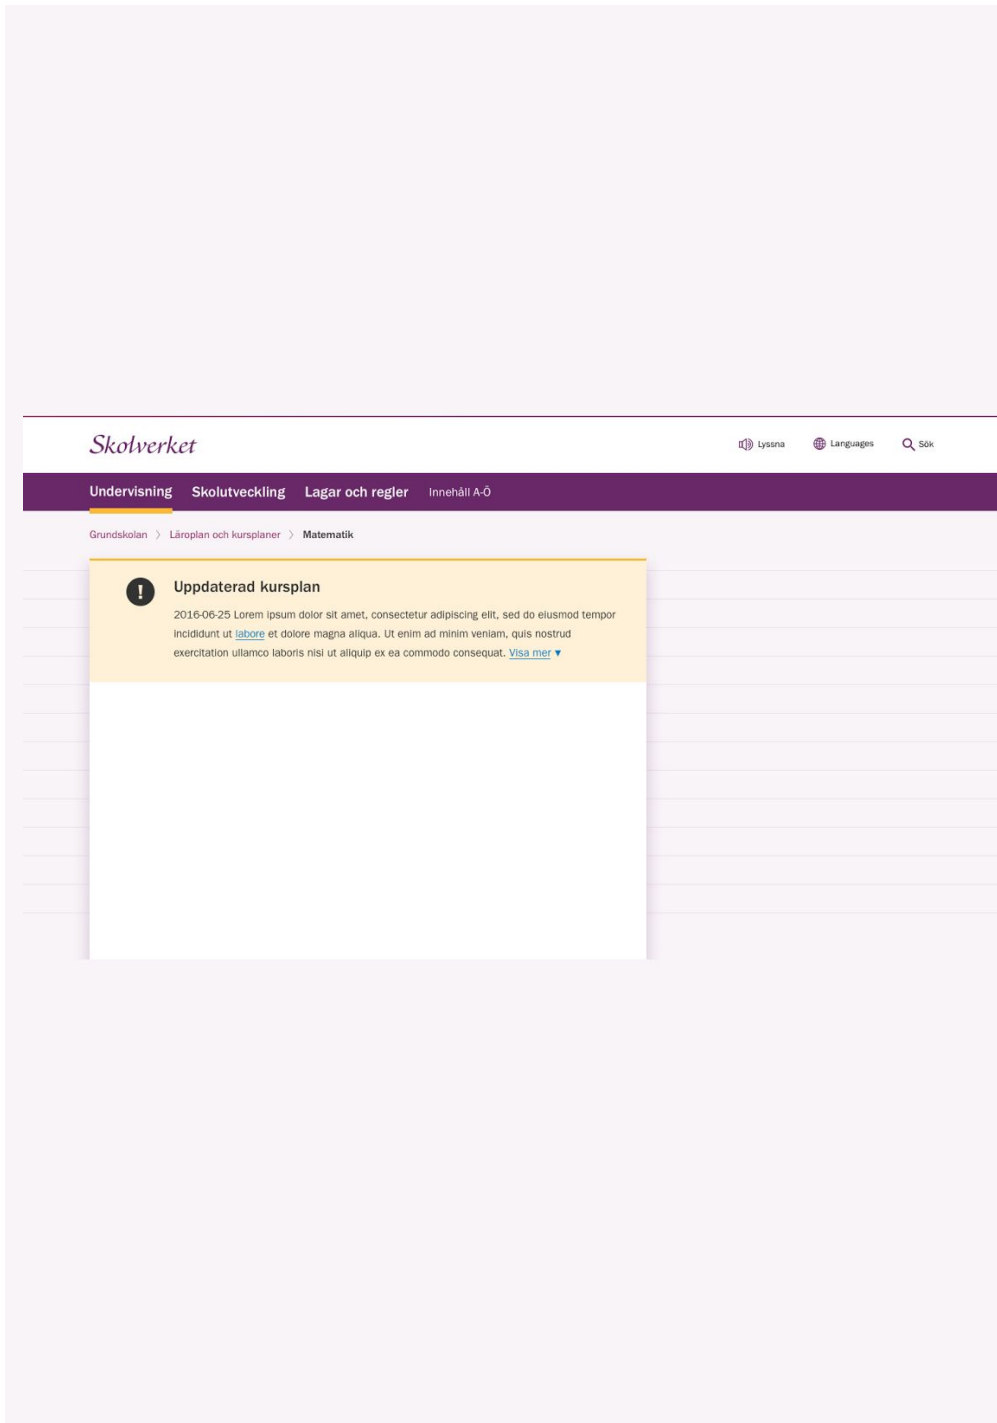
Skolverket

Lyssna Languages Sök

Undervisning Skolutveckling Lagar och regler Innehåll A-Ö

Grundskolan > Läroplan och kursplaner > Matematik

!

Uppdaterad kursplan

2016-06-25 Lorem ipsum dolor sit amet, consectetur adipiscing elit, sed do eiusmod tempor incididunt ut labore et dolore magna aliqua. Ut enim ad minim veniam, quis nostrud exercitation ullamco laboris nisi ut aliquip ex ea commodo consequat. Visa mer ▾